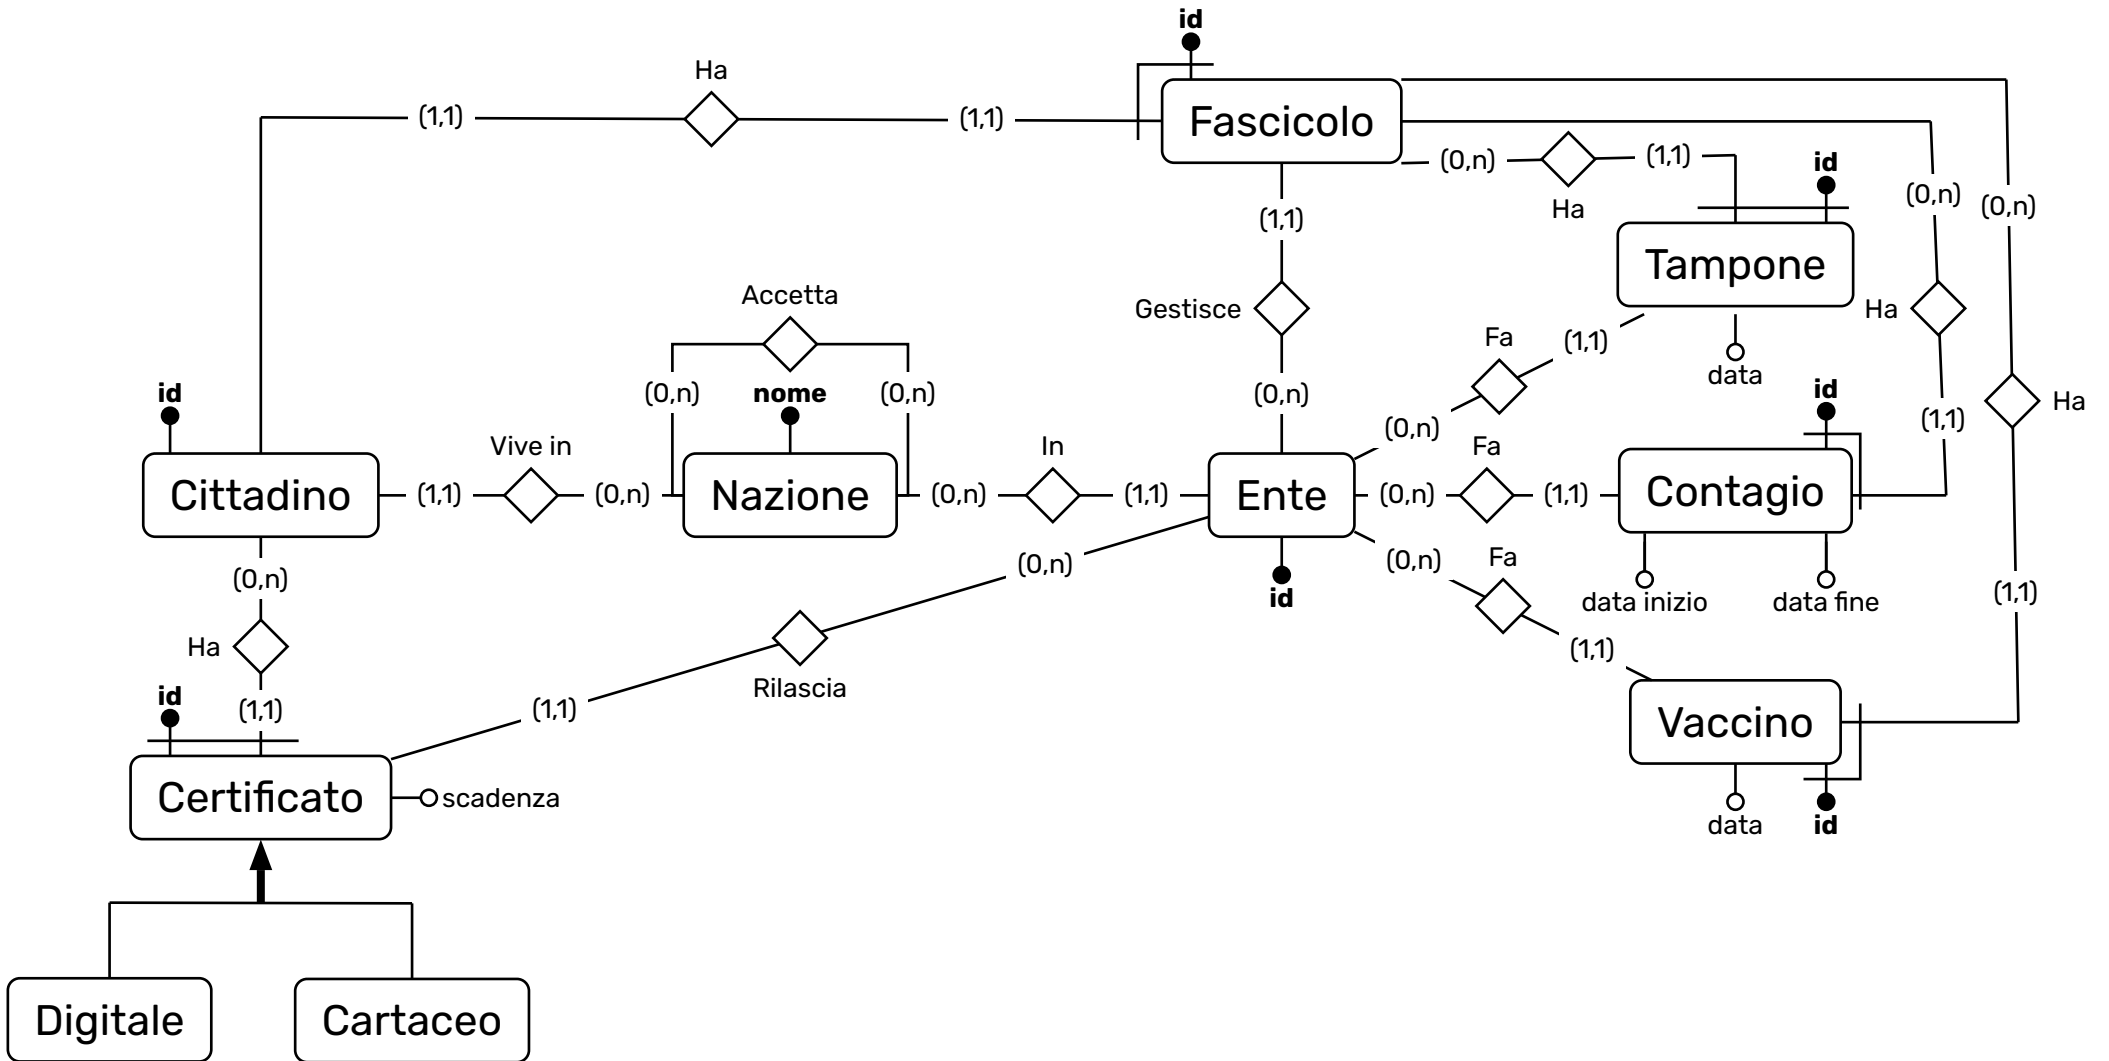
id
Ha
(1,1)
(1,1)
Fascicolo
(0,n)
(1,1)
id
Ha
(0,n)
(0,n)
(1,1)
Tampone
Accetta
Gestisce
Ha
Fa
(1,1)
id
(0,n)
nome
(0,n)
(0,n)
data
id
Ha
(0,n)
(1,1)
Vive in
In
Fa
Cittadino
(1,1)
(0,n)
Nazione
(0,n)
(1,1)
Ente
(0,n)
(1,1)
Contagio
(0,n)
(0,n)
Fa
id
data inizio
data fine
(1,1)
Ha
(1,1)
id
(1,1)
Rilascia
(1,1)
(1,1)
Vaccino
Certificato
scadenza
data
id
Digitale
Cartaceo